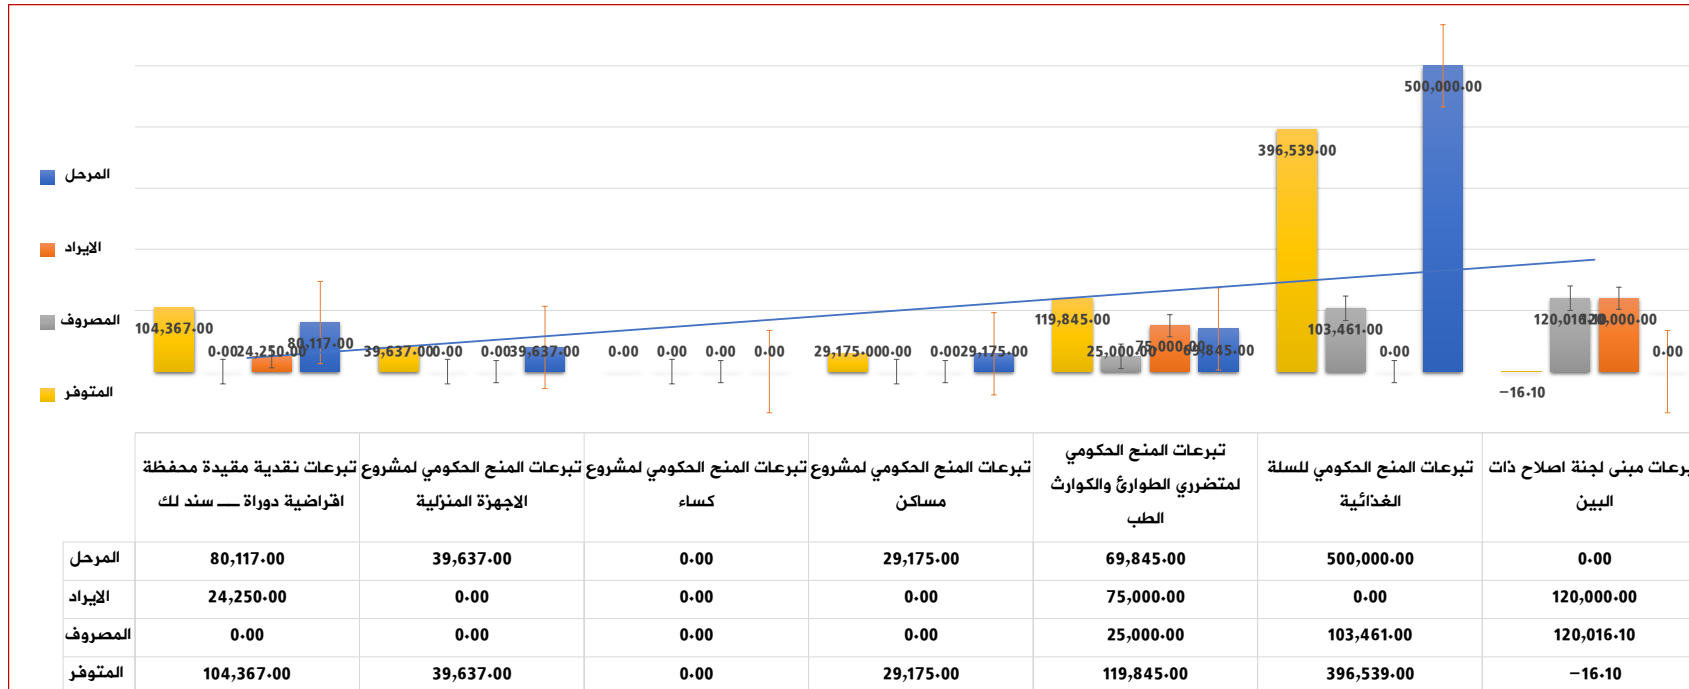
المرحل
الايراد
المصروف
المتوفر

104,367.00 0.00 24,250.00 80,117.00 39,637.00 0.00 0.00 39,637.00 0.00 0.00 0.00 0.00 29,175.00 0.00 0.00 29,175.00 119,845.00 25,000.00 75,000.00 69,845.00 396,539.00 103,461.00 0.00 500,000.00 -16.10 120,016.10 120,000.00 0.00

| | تبرعات نقدية مقيدة محفظة افراضية دوراة ـــــ سند لك | تبرعات المنح الحكومي لمشروع الاجهزة المنزلية | تبرعات المنح الحكومي لمشروع كساء | تبرعات المنح الحكومي لمشروع مساكن | تبرعات المنح الحكومي لمتضرري الطوارئ والكوارث الطب | تبرعات المنح الحكومي للسلة الغذائية | برعات مبنى لجنة اصلاح ذات البين |
|---|---|---|---|---|---|---|---|
| المرحل | 80,117.00 | 39,637.00 | 0.00 | 29,175.00 | 69,845.00 | 500,000.00 | 0.00 |
| الايراد | 24,250.00 | 0.00 | 0.00 | 0.00 | 75,000.00 | 0.00 | 120,000.00 |
| المصروف | 0.00 | 0.00 | 0.00 | 0.00 | 25,000.00 | 103,461.00 | 120,016.10 |
| المتوفر | 104,367.00 | 39,637.00 | 0.00 | 29,175.00 | 119,845.00 | 396,539.00 | -16.10 |